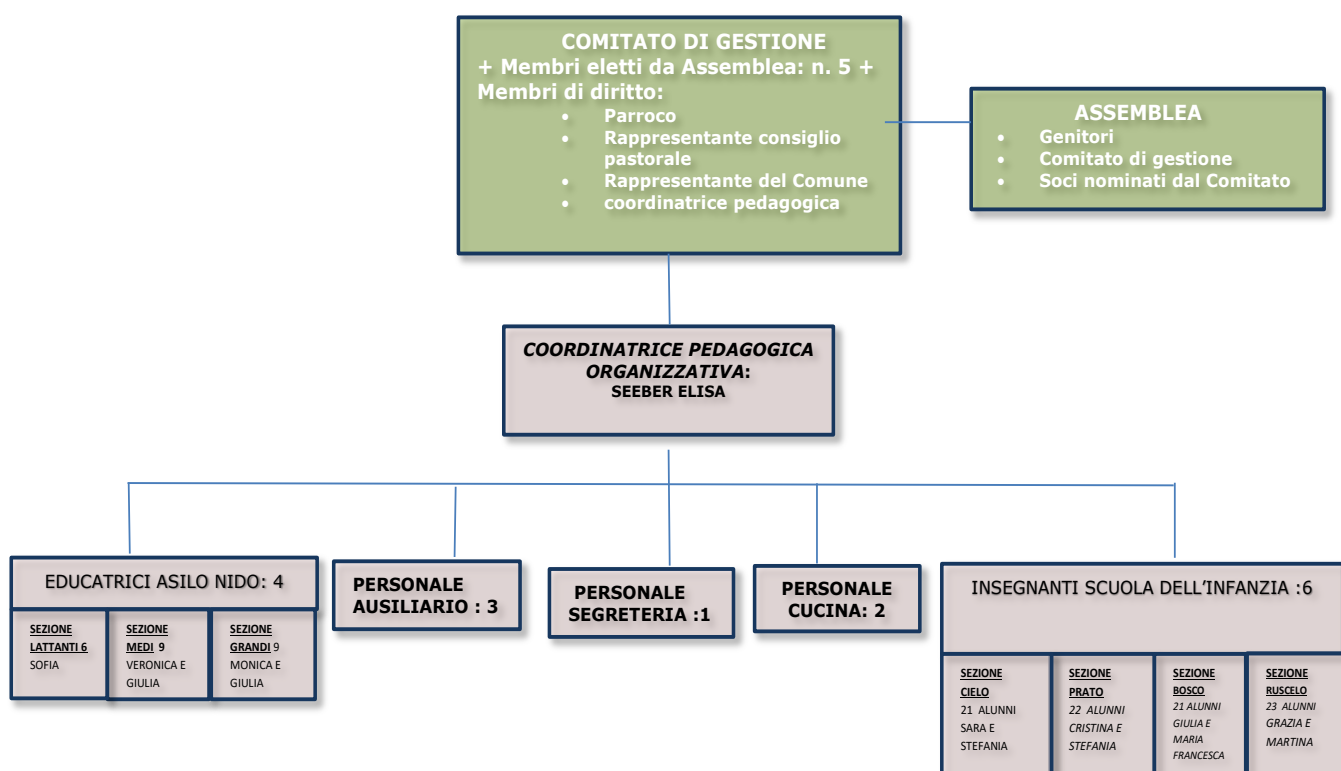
COMITATO DI GESTIONE
+ Membri eletti da Assemblea: n. 5 +
Membri di diritto:
- Parroco
- Rappresentante consiglio pastorale
- Rappresentante del Comune
- coordinatrice pedagogica

ASSEMBLEA
- Genitori
- Comitato di gestione
- Soci nominati dal Comitato

COORDINATRICE PEDAGOGICA ORGANIZZATIVA:
SEEBER ELISA

EDUCATRICI ASILO NIDO: 4

SEZIONE LATTANTI 6
SOFIA

SEZIONE MEDI 9
VERONICA E GIULIA

SEZIONE GRANDI 9
MONICA E GIULIA

PERSONALE AUSILIARIO : 3

PERSONALE SEGRETERIA :1

PERSONALE CUCINA: 2

INSEGNANTI SCUOLA DELL'INFANZIA :6

SEZIONE CIELO
21 ALUNNI
SARA E STEFANIA

SEZIONE PRATO
22 ALUNNI
CRISTINA E STEFANIA

SEZIONE BOSCO
21 ALUNNI
GIULIA E MARIA FRANCESCA

SEZIONE RUSCELO
23 ALUNNI
GRAZIA E MARTINA